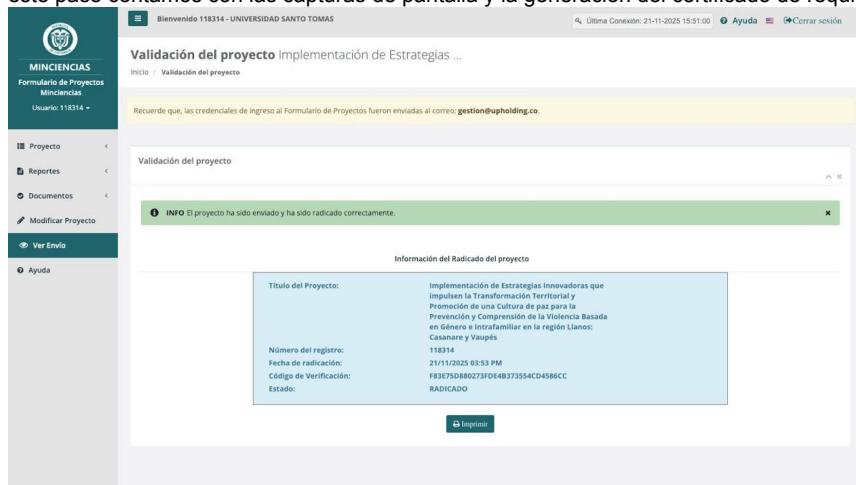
este paso contamos con las capturas de pantalla y la generación del certificado de requi

Bienvenido 118314 - UNIVERSIDAD SANTO TOMAS

Última Conexión: 21-11-2025 15:51:00 Ayuda Cerrar sesión

MINCIENCIAS
Formulario de Proyectos Minciencias
Usuario: 118314

Proyecto
Reportes
Documentos
Modificar Proyecto
Ver Envío
Ayuda

Validación del proyecto Implementación de Estrategias ...

Inicio / Validación del proyecto

Recuerde que, las credenciales de ingreso al Formulario de Proyectos fueron enviadas al correo: gestion@upholding.co.

Validación del proyecto

INFO El proyecto ha sido enviado y ha sido radicado correctamente.

Información del Radicado del proyecto

| | |
|---|---|
| Título del Proyecto: | Implementación de Estrategias Innovadoras que impulsen la Transformación Territorial y Promoción de una Cultura de paz para la Prevención y Comprensión de la Violencia Basada en Género e Intrafamiliar en la región Llanos: Casanare y Vaupés |
| Número del registro: | 118314 |
| Fecha de radicación: | 21/11/2025 03:53 PM |
| Código de Verificación: | F83E75D880273FDE4B373554CD4586CC |
| Estado: | RADICADO |

Imprimir